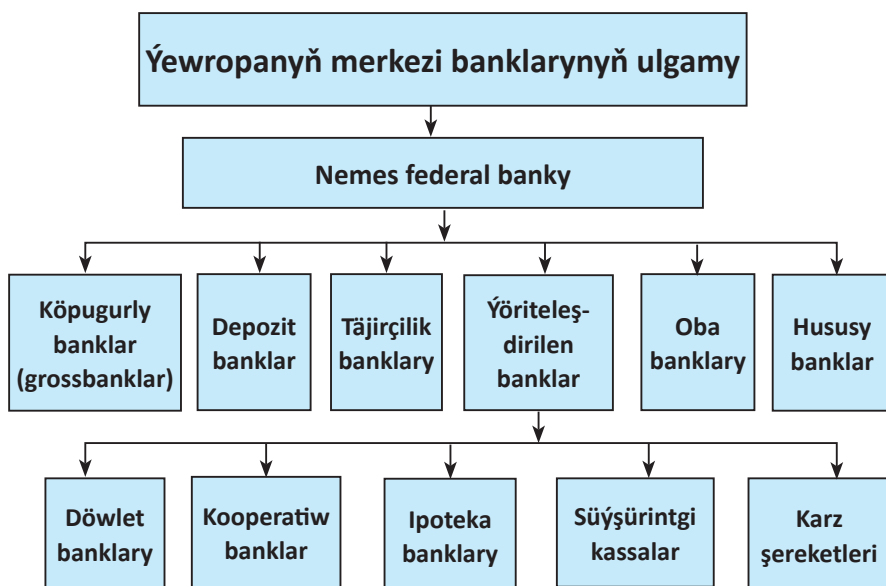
Ýewropanyň merkezi banklarynyň ulgamy

Nemes federal banky

Köpugurly banklar (grossbanklar)

Depozit banklar

Täjirçilik banklary

Ýöriteleşdirilen banklar

Oba banklary

Hususy banklar

Döwlet banklary

Kooperatiw banklar

Ipoteka banklary

Süýşürintgi kassalar

Karz şereketleri